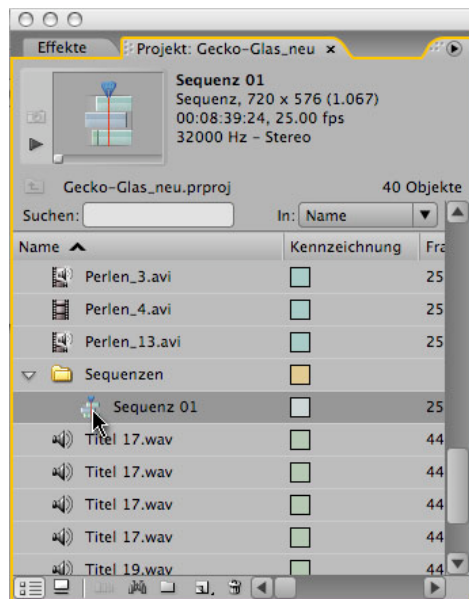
Effekte

Projekt: Gecko-Glas_neu ×

Sequenz 01
Sequenz, 720 x 576 (1.067)
00:08:39:24, 25.00 fps
32000 Hz - Stereo

Gecko-Glas_neu.prproj

40 Objekte

Suchen:

In: Name

| Name | Kennzeichnung | Fra |
|---|---|---|
| Perlen_3.avi | | 25 |
| Perlen_4.avi | | 25 |
| Perlen_13.avi | | 25 |
| Sequenzen | | |
| Sequenz 01 | | 25 |
| Titel 17.wav | | 44 |
| Titel 17.wav | | 44 |
| Titel 17.wav | | 44 |
| Titel 17.wav | | 44 |
| Titel 19.wav | | 44 |